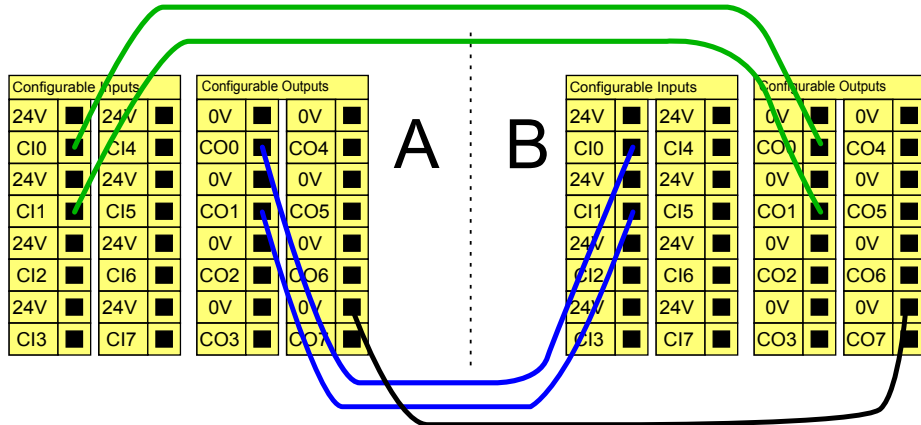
Configurable Inputs

| 24V | ■ | 24V | ■ |
|---|---|---|---|
| CI0 | ■ | CI4 | ■ |
| 24V | ■ | 24V | ■ |
| CI1 | ■ | CI5 | ■ |
| 24V | ■ | 24V | ■ |
| CI2 | ■ | CI6 | ■ |
| 24V | ■ | 24V | ■ |
| CI3 | ■ | CI7 | ■ |

Configurable Outputs

| 0V | ■ | 0V | ■ |
|---|---|---|---|
| CO0 | ■ | CO4 | ■ |
| 0V | ■ | 0V | ■ |
| CO1 | ■ | CO5 | ■ |
| 0V | ■ | 0V | ■ |
| CO2 | ■ | CO6 | ■ |
| 0V | ■ | 0V | ■ |
| CO3 | ■ | CO7 | ■ |

A

B

Configurable Inputs

| 24V | ■ | 24V | ■ |
|---|---|---|---|
| CI0 | ■ | CI4 | ■ |
| 24V | ■ | 24V | ■ |
| CI1 | ■ | CI5 | ■ |
| 24V | ■ | 24V | ■ |
| CI2 | ■ | CI6 | ■ |
| 24V | ■ | 24V | ■ |
| CI3 | ■ | CI7 | ■ |

Configurable Outputs

| 0V | ■ | 0V | ■ |
|---|---|---|---|
| CO0 | ■ | CO4 | ■ |
| 0V | ■ | 0V | ■ |
| CO1 | ■ | CO5 | ■ |
| 0V | ■ | 0V | ■ |
| CO2 | ■ | CO6 | ■ |
| 0V | ■ | 0V | ■ |
| CO3 | ■ | CO7 | ■ |